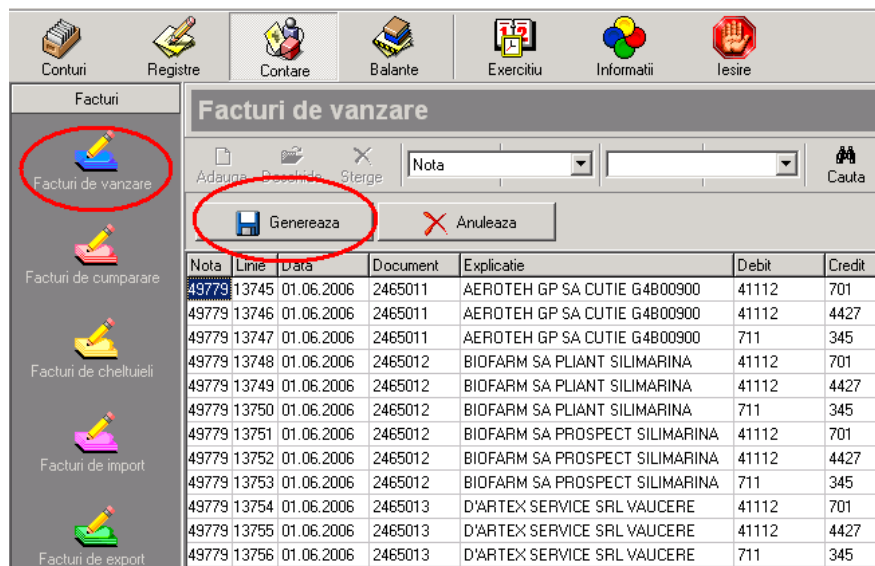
Conturi Registre Contare Balante Exercitiu Informatii Iesire

Facturi

Facturi de vanzare

Facturi de cumparare

Facturi de cheltuieli

Facturi de import

Facturi de export

Facturi de vanzare

Adauga Deschide Sterge Nota Cauta

Genereaza Anuleaza

| Nota | Linie | Data | Document | Explicatie | Debit | Credit |
|---|---|---|---|---|---|---|
| 49779 | 13745 | 01.06.2006 | 2465011 | AEROTEH GP SA CUTIE G4B00900 | 41112 | 701 |
| 49779 | 13746 | 01.06.2006 | 2465011 | AEROTEH GP SA CUTIE G4B00900 | 41112 | 4427 |
| 49779 | 13747 | 01.06.2006 | 2465011 | AEROTEH GP SA CUTIE G4B00900 | 711 | 345 |
| 49779 | 13748 | 01.06.2006 | 2465012 | BIOFARM SA PLIANT SILIMARINA | 41112 | 701 |
| 49779 | 13749 | 01.06.2006 | 2465012 | BIOFARM SA PLIANT SILIMARINA | 41112 | 4427 |
| 49779 | 13750 | 01.06.2006 | 2465012 | BIOFARM SA PLIANT SILIMARINA | 711 | 345 |
| 49779 | 13751 | 01.06.2006 | 2465012 | BIOFARM SA PROSPECT SILIMARINA | 41112 | 701 |
| 49779 | 13752 | 01.06.2006 | 2465012 | BIOFARM SA PROSPECT SILIMARINA | 41112 | 4427 |
| 49779 | 13753 | 01.06.2006 | 2465012 | BIOFARM SA PROSPECT SILIMARINA | 711 | 345 |
| 49779 | 13754 | 01.06.2006 | 2465013 | D'ARTEX SERVICE SRL VAUCERE | 41112 | 701 |
| 49779 | 13755 | 01.06.2006 | 2465013 | D'ARTEX SERVICE SRL VAUCERE | 41112 | 4427 |
| 49779 | 13756 | 01.06.2006 | 2465013 | D'ARTEX SERVICE SRL VAUCERE | 711 | 345 |